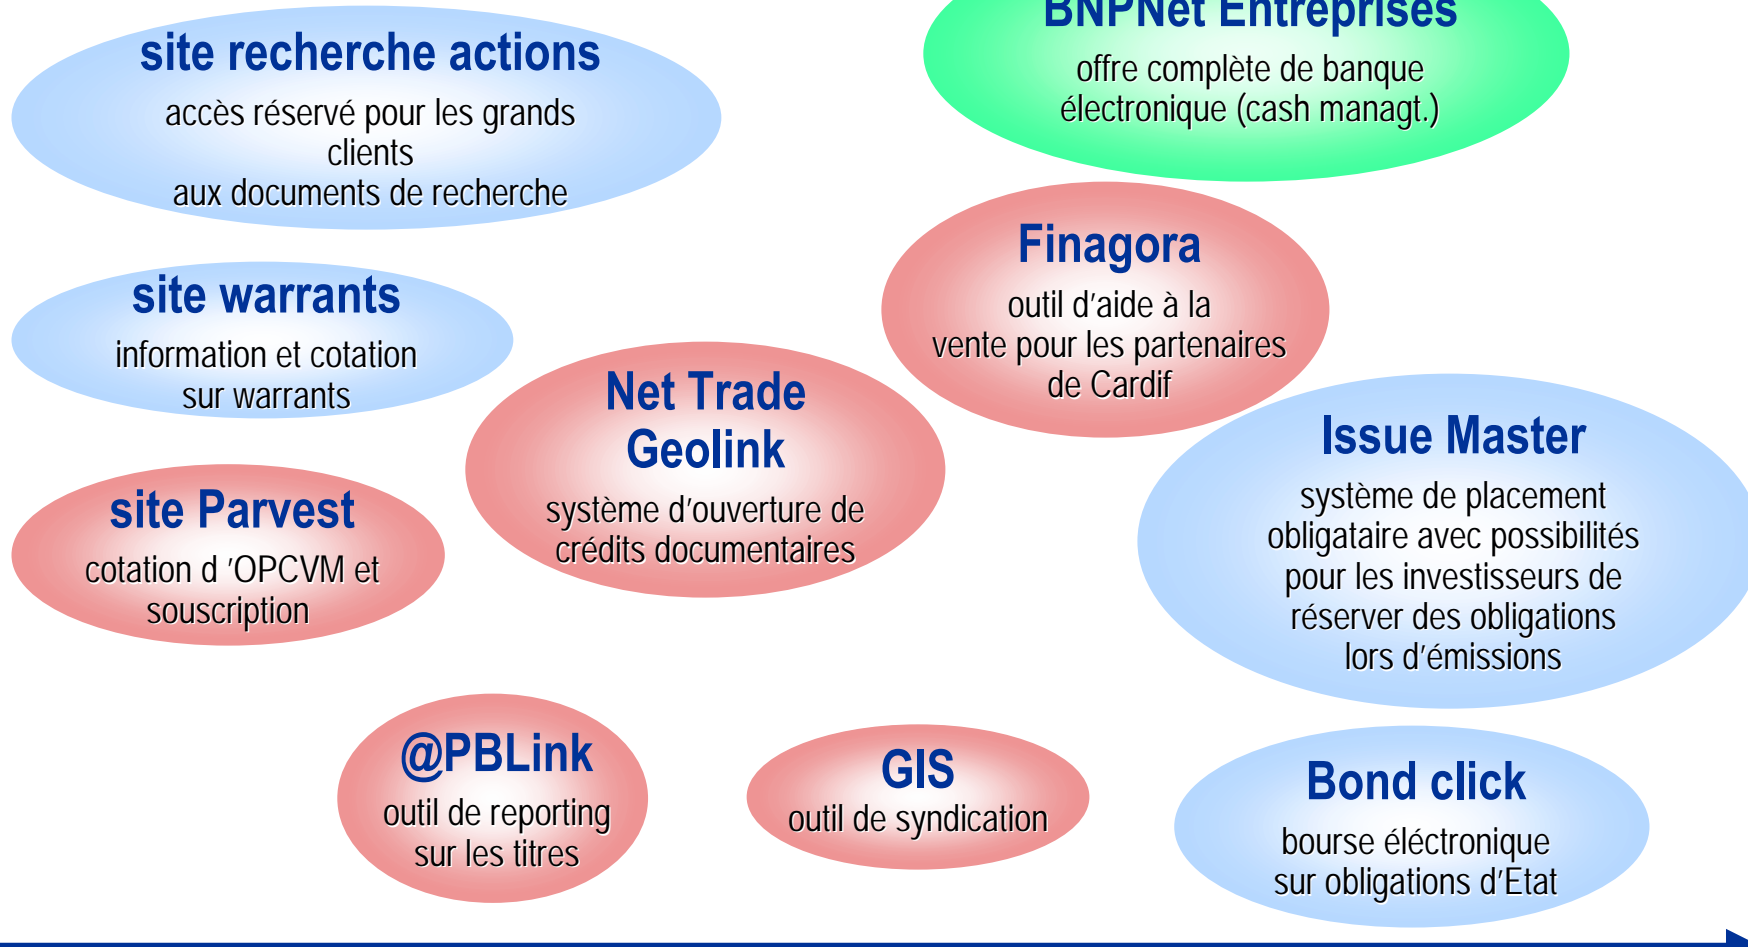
site recherche actions

accès réservé pour les grands clients aux documents de recherche

BNPNet Entreprises

offre complète de banque électronique (cash managt.)

Finagora

outil d'aide à la vente pour les partenaires de Cardif

site warrants

information et cotation sur warrants

Net Trade Geolink

système d'ouverture de crédits documentaires

Issue Master

système de placement obligataire avec possibilités pour les investisseurs de réserver des obligations lors d'émissions

site Parvest

cotation d 'OPCVM et souscription

@PBLink

outil de reporting sur les titres

GIS

outil de syndication

Bond click

bourse éléctronique sur obligations d'Etat